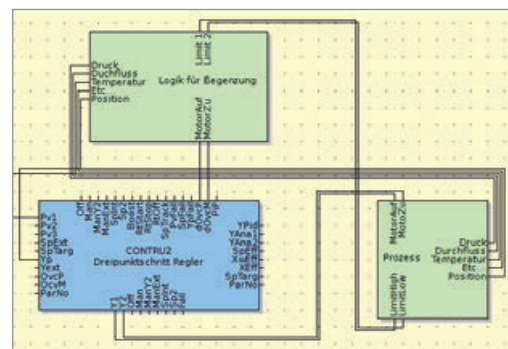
Druck
Durchfluss
Temperatur
Etc
Position
Logik für Begrenzung
Limit 1
Limit 2
MotorAuf
MotorZu

Pv1
Pv2
Pv3
SpExt
SpTarg
Yp
Yext
OvcP
OvcM
ParNo
CONTRU2
Dreipunktschritt Regler
YPid
YAna1
YAna2
SpEff
XEff
XdEff
SpTarg
ParNo
Y1
Y2
Man
ManY2
Sout
SpErr
Pv2

MotorAuf
MotorZu
Prozess
LimitHigh
LimitLow
Druck
Durchfluss
Temperatur
Etc
Position